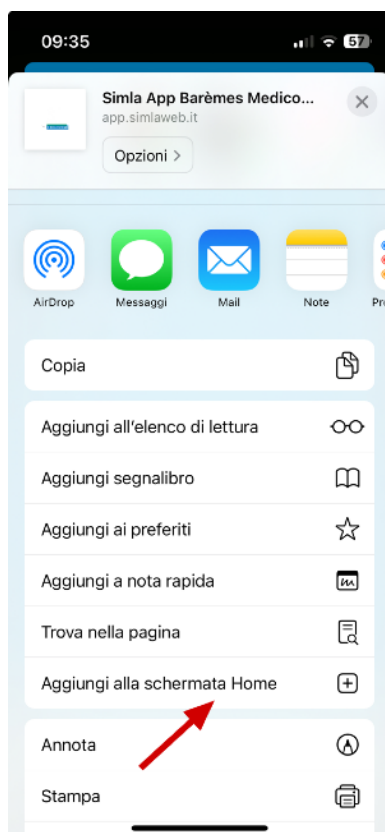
09:35

57

Simla App Barèmes Medico...

app.simlaweb.it

Opzioni >

AirDrop

Messaggi

Mail

Note

Pr

Copia

Aggiungi all'elenco di lettura

Aggiungi segnalibro

Aggiungi ai preferiti

Aggiungi a nota rapida

Trova nella pagina

Aggiungi alla schermata Home

Annota

Stampa